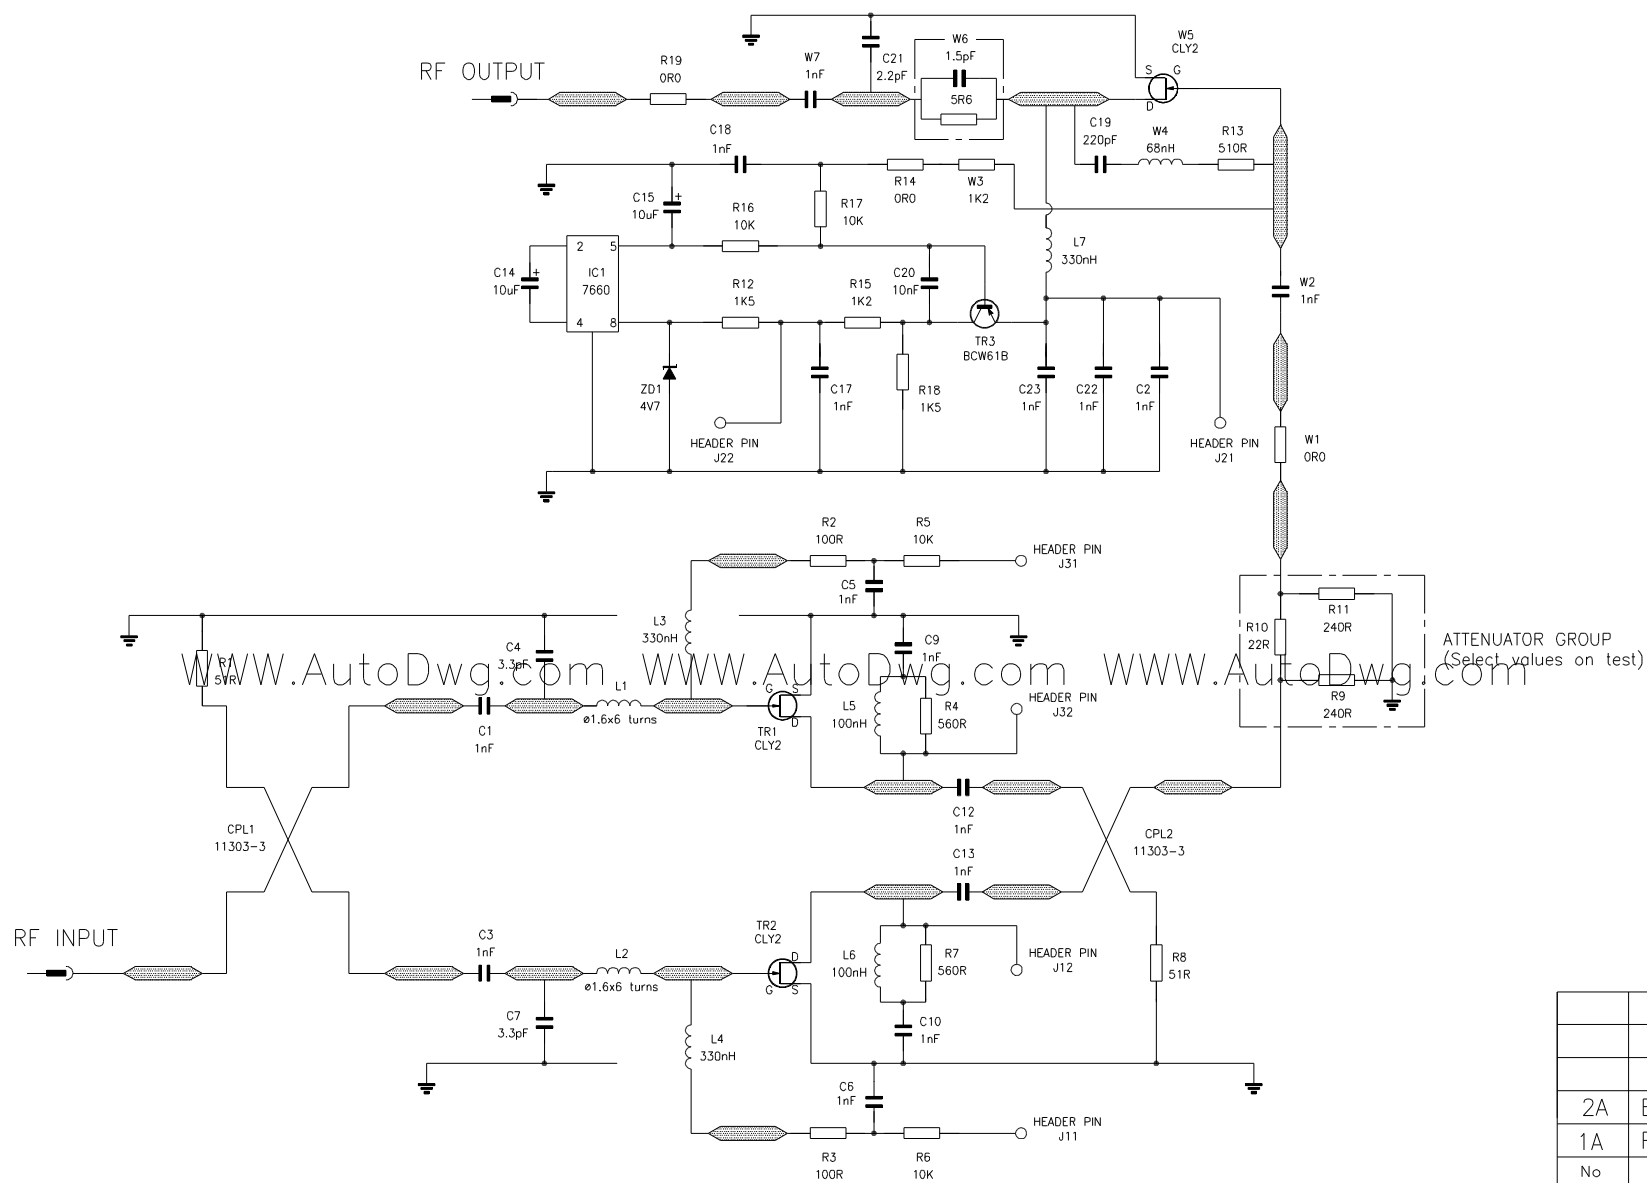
RF OUTPUT

R19
0R0

W7
1nF

C21
2.2pF

W6
1.5pF

5R6

W5
CLY2

S G

D

C18
1nF

C19
220pF

W4
68nH

R13
510R

C15
10uF

R16
10K

R17
10K

R14
0R0

W3
1K2

L7
330nH

C14
10uF

2
5
IC1
7660
4
8

R12
1K5

R15
1K2

C20
10nF

TR3
BCW61B

W2
1nF

ZD1
4V7

C17
1nF

R18
1K5

C23
1nF

C22
1nF

C2
1nF

HEADER PIN
J22

HEADER PIN
J21

W1
0R0

R2
100R

R5
10K

HEADER PIN
J31

C5
1nF

L3
330nH

C9
1nF

R10
22R

R11
240R

ATTENUATOR GROUP
(Select values on test)

R1
51R

C4
3.3pF

WWW.AutoDwg.com WWW.AutoDwg.com WWW.AutoDwg.com

C1
1nF

L1
ø1.6x6 turns

G S
D

TR1
CLY2

L5
100nH

R4
560R

HEADER PIN
J32

R9
240R

C12
1nF

CPL1
11303-3

CPL2
11303-3

C13
1nF

RF INPUT

C3
1nF

L2
ø1.6x6 turns

TR2
CLY2

D
G S

L6
100nH

R7
560R

HEADER PIN
J12

R8
51R

C7
3.3pF

C10
1nF

L4
330nH

C6
1nF

R3
100R

R6
10K

HEADER PIN
J11

| | |
|---|---|
| | |
| | |
| | |
| 2A | E |
| 1A | F |
| No | |